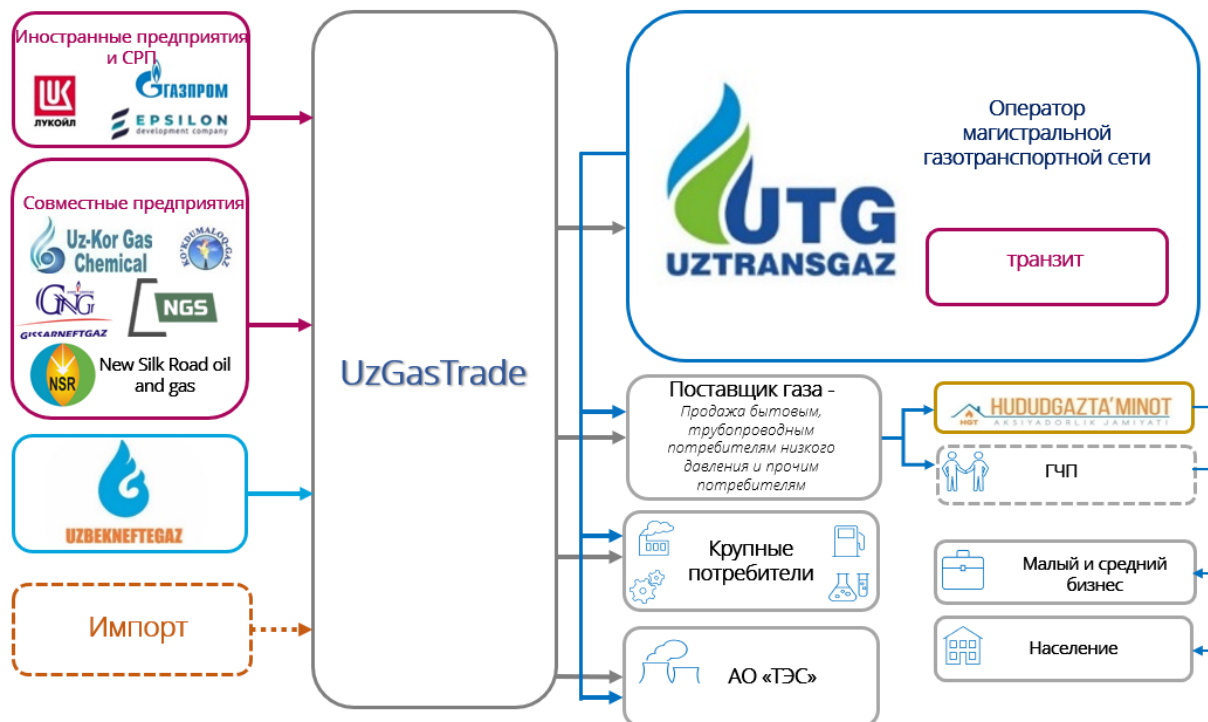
Иностранные предприятия и СРП

ЛУКОЙЛ

ГАЗПРОМ

EPSILON development company

Совместные предприятия

Uz-Kor Gas Chemical

KO'KDUMALOQ GAZ

GNG

GISSARNEFTGAZ

NGS

NSR

New Silk Road oil and gas

UZBEKNEFTEGAZ

Импорт

UzGasTrade

UTG

UZTRANSGAZ

Оператор магистральной газотранспортной сети

транзит

Поставщик газа - Продажа бытовым, трубопроводным потребителям низкого давления и прочим потребителям

HGT HUDUDGAZTA'MINOT AKSIYADORLIK JAMIYATI

ГЧП

Крупные потребители

Малый и средний бизнес

Население

АО «ТЭС»